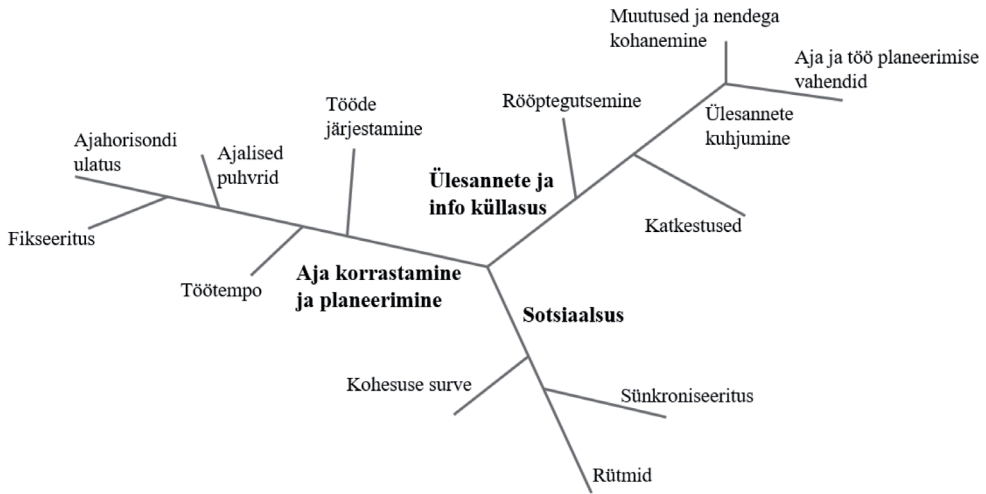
Muutused ja nendega kohanemine

Aja ja töö planeerimise vahendid

Rööptegutsemine

Ülesannete kuhjumine

Tööde järjestamine

Ajahorisondi ulatus

Ajalised puhvrid

Ülesannete ja info küllasus

Katkestused

Fikseeritus

Töötempo

Aja korrastamine ja planeerimine

Sotsiaalsus

Kohesuse surve

Sünkroniseeritus

Rütmid